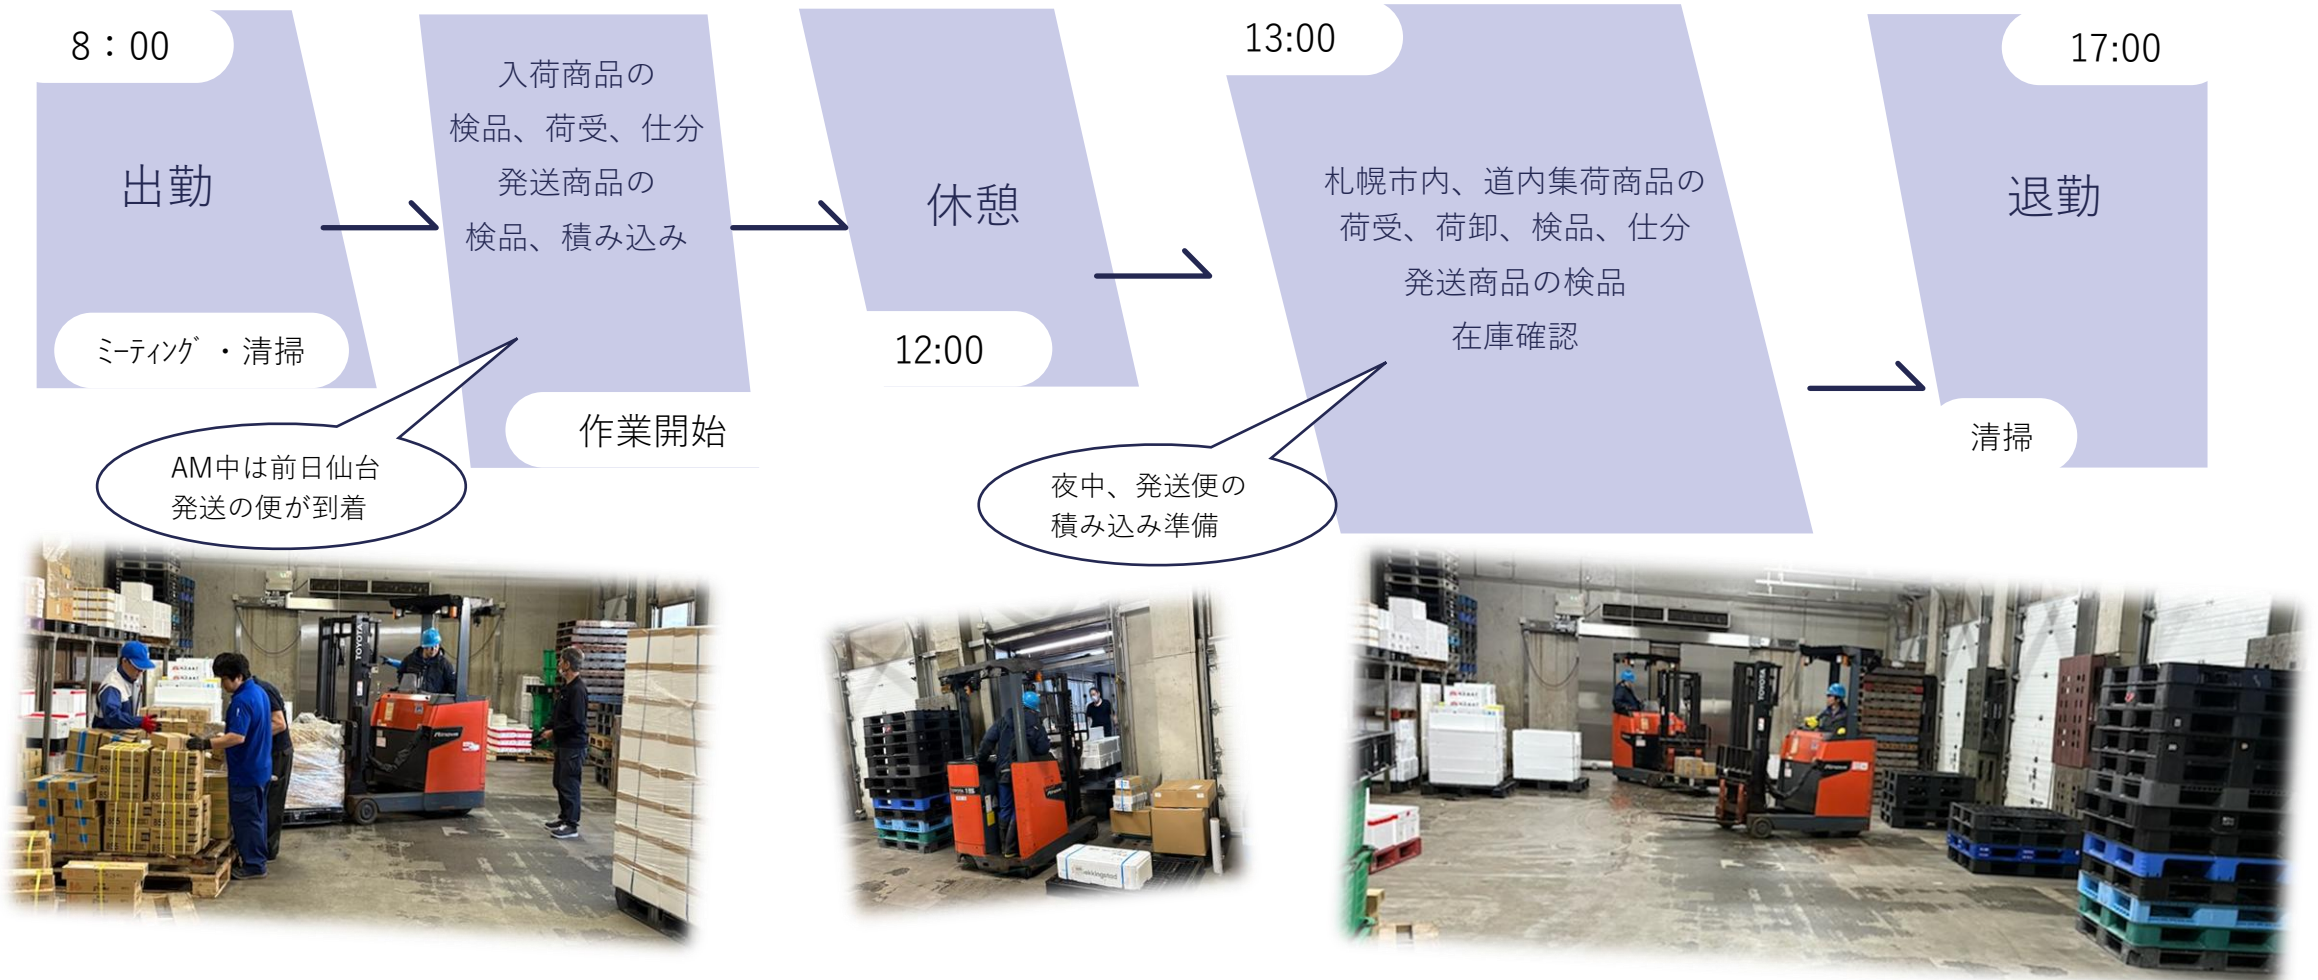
8：00

出勤

ﾐｰﾃｨﾝｸﾞ ・清掃

入荷商品の
検品、荷受、仕分
発送商品の
検品、積み込み

作業開始

AM中は前日仙台
発送の便が到着

休憩

12:00

13:00

札幌市内、道内集荷商品の
荷受、荷卸、検品、仕分
発送商品の検品
在庫確認

夜中、発送便の
積み込み準備

17:00

退勤

清掃